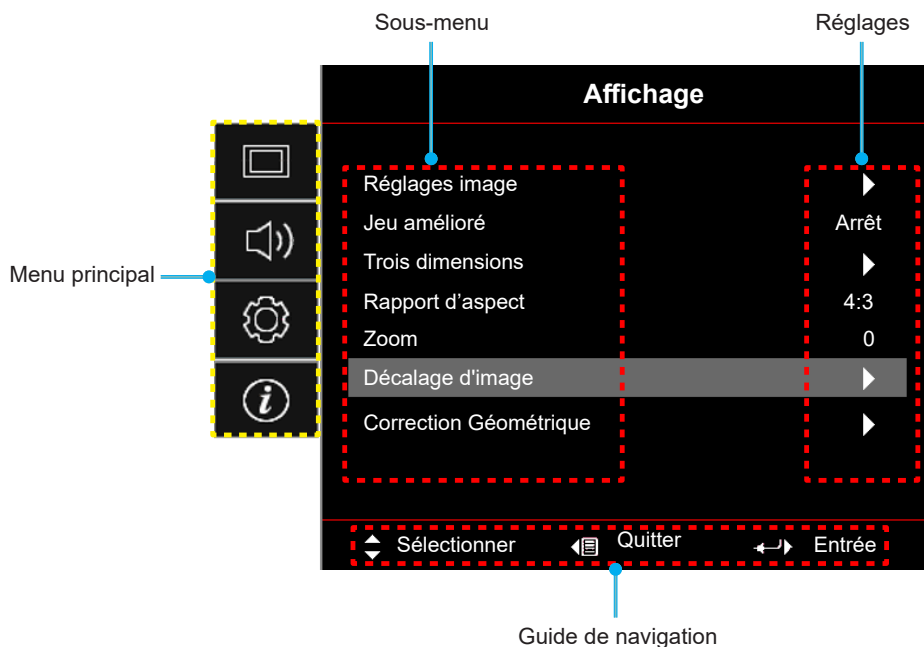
Sous-menu

Réglages

Affichage

Menu principal

| | |
|---|---|
| Réglages image | ▶ |
| Jeu amélioré | Arrêt |
| Trois dimensions | ▶ |
| Rapport d’aspect | 4:3 |
| Zoom | 0 |
| Décalage d'image | ▶ |
| Correction Géométrique | ▶ |

Sélectionner Quitter Entrée

Guide de navigation